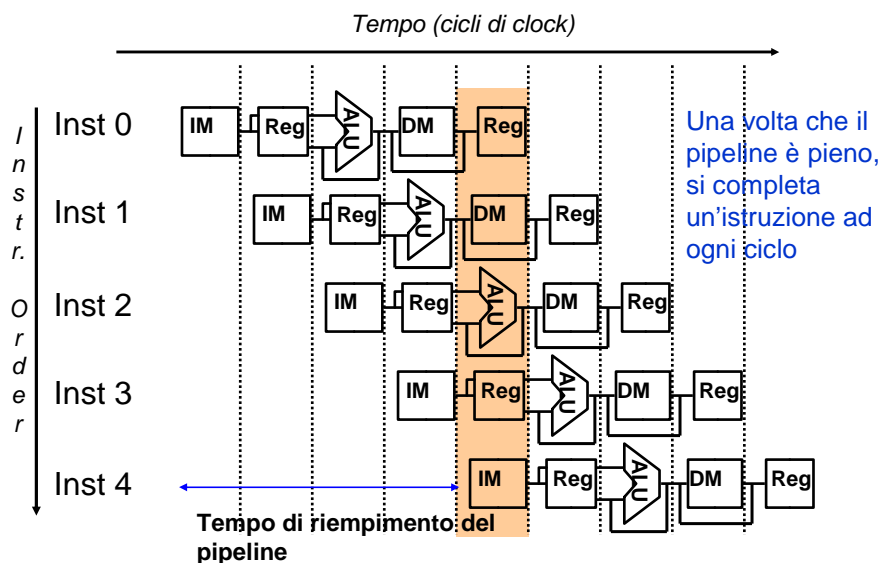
Tempo (cicli di clock)

I n s t r. O r d e r

Inst 0 IM Reg ALU DM Reg

Inst 1 IM Reg ALU DM Reg

Inst 2 IM Reg ALU DM Reg

Inst 3 IM Reg ALU DM Reg

Inst 4 IM Reg ALU DM Reg

Una volta che il pipeline è pieno, si completa un'istruzione ad ogni ciclo

Tempo di riempimento del pipeline